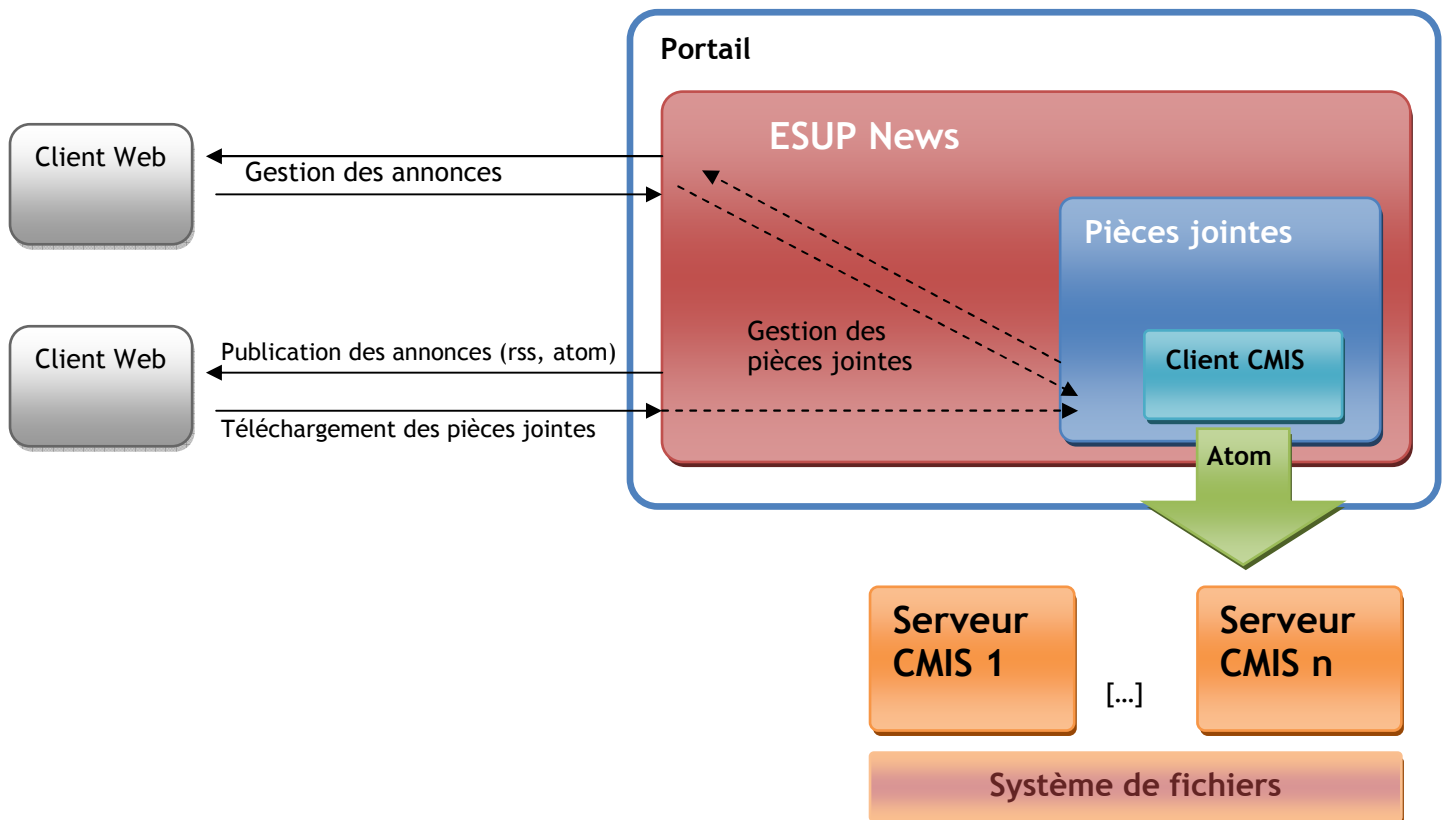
Portail

ESUP News

Client Web

Gestion des annonces

Pièces jointes

Gestion des pièces jointes

Client Web

Publication des annonces (rss, atom)

Client CMIS

Téléchargement des pièces jointes

Atom

Serveur CMIS 1

[…]

Serveur CMIS n

Système de fichiers